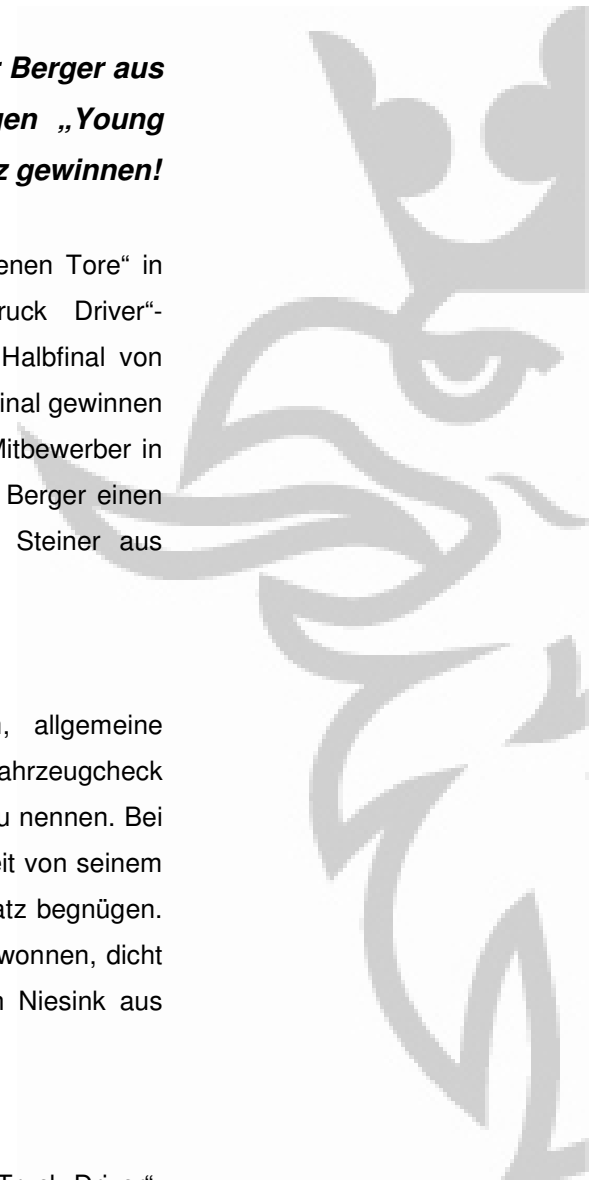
**Berger aus**
**gen „Young**
**z gewinnen!**

enen Tore" in ruck Driver"-Halbfinal von inal gewinnen Mitbewerber in Berger einen Steiner aus

, allgemeine ahrzeugcheck u nennen. Bei eit von seinem atz begnügen. wonnen, dicht n Niesink aus

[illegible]